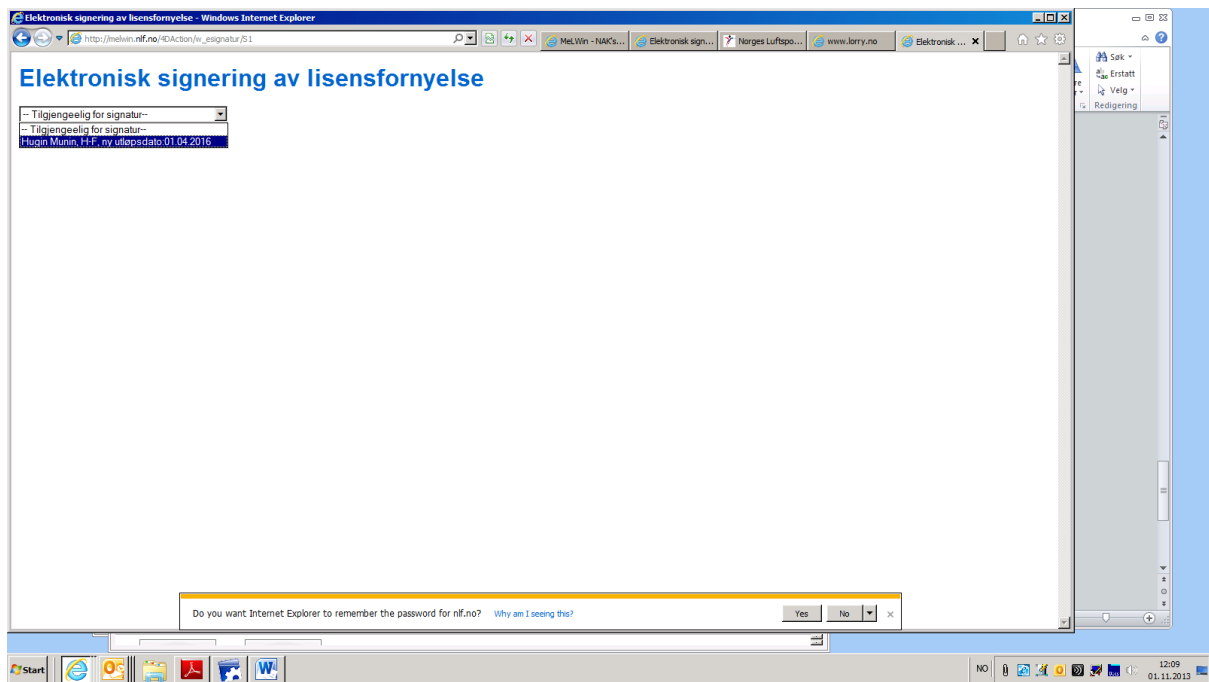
Elektronisk signering av lisensfornyelse - Windows Internet Explorer

http://melwin.nlf.no/4DAction/w_esignatur/S1

MeLWin - NAK's...
Elektronisk sign...
Norges Luftspo...
www.lorry.no
Elektronisk ...

Søk
Erstatt
Velg
Redigering

Elektronisk signering av lisensfornyelse

-- Tilgjengeelig for signatur--
-- Tilgjengeelig for signatur--
Hugin Munin, H-F, ny utløpsdato:01.04.2016

Do you want Internet Explorer to remember the password for nlf.no? Why am I seeing this? Yes No

Start

NO 12:09 01.11.2013